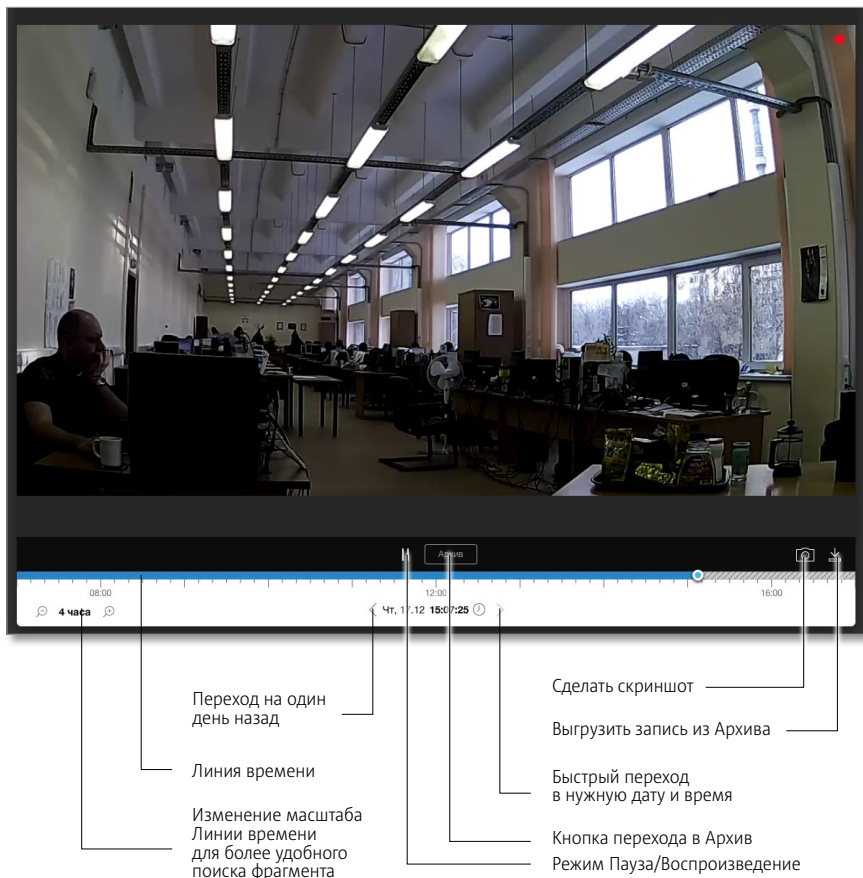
Архив

08:00

12:00

16:00

4 часа

Чт, 17.12 15:07:25

Переход на один день назад

Линия времени

Изменение масштаба Линии времени для более удобного поиска фрагмента

Сделать скриншот

Выгрузить запись из Архива

Быстрый переход в нужную дату и время

Кнопка перехода в Архив

Режим Пауза/Воспроизведение